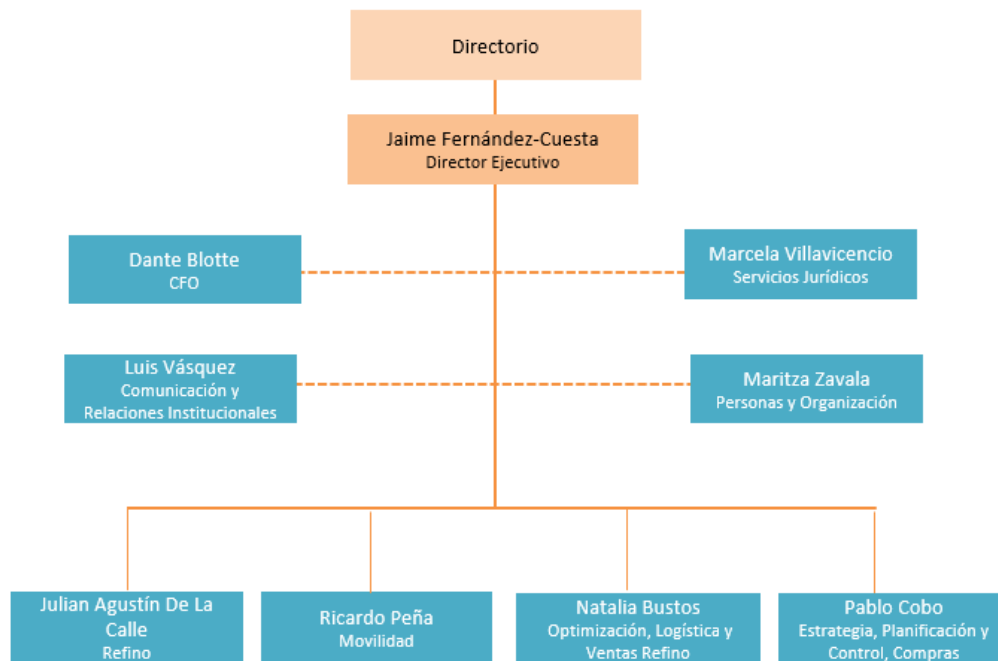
Directorio

Jaime Fernández-Cuesta
Director Ejecutivo

Dante Blotte
CFO

Marcela Villavicencio
Servicios Jurídicos

Luis Vásquez
Comunicación y Relaciones Institucionales

Maritza Zavala
Personas y Organización

Julian Agustín De La Calle
Refino

Ricardo Peña
Movilidad

Natalia Bustos
Optimización, Logística y Ventas Refino

Pablo Cobo
Estrategia, Planificación y Control, Compras